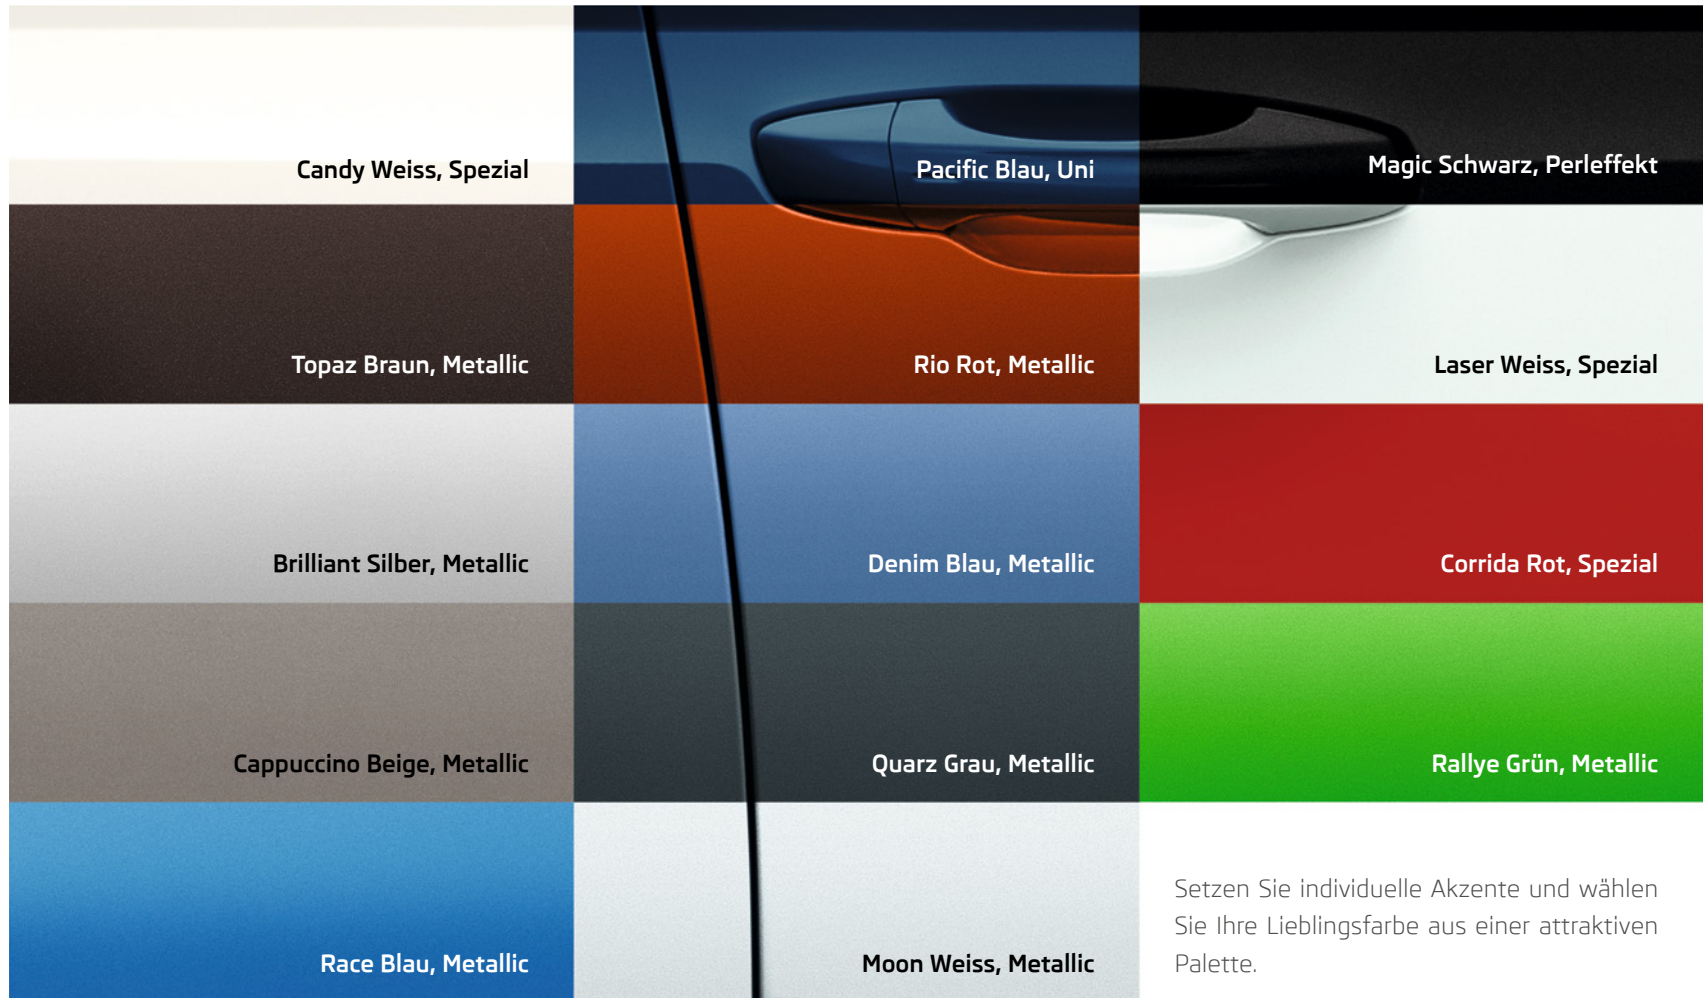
Candy Weiss, Spezial

Pacific Blau, Uni

Magic Schwarz, Perleffekt

Topaz Braun, Metallic

Rio Rot, Metallic

Laser Weiss, Spezial

Brilliant Silber, Metallic

Denim Blau, Metallic

Corrida Rot, Spezial

Cappuccino Beige, Metallic

Quarz Grau, Metallic

Rallye Grün, Metallic

Race Blau, Metallic

Moon Weiss, Metallic

Setzen Sie individuelle Akzente und wählen Sie Ihre Lieblingsfarbe aus einer attraktiven Palette.